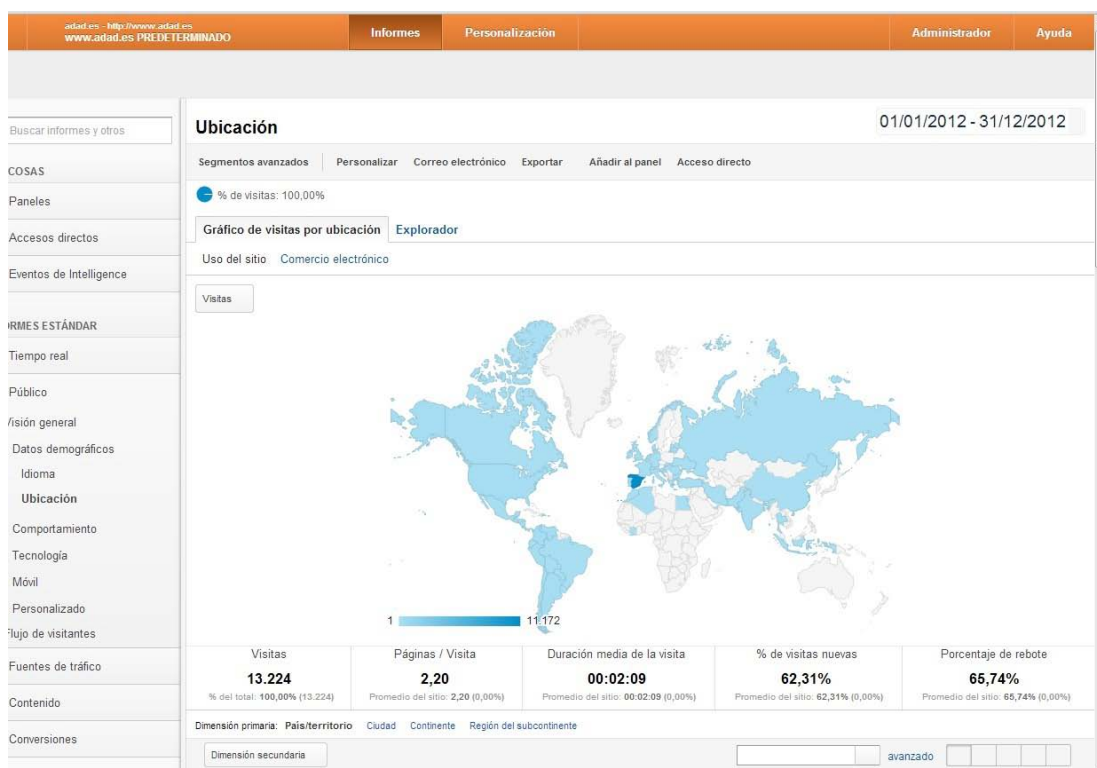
adad.es - http://www.adad.es
www.adad.es PREDETERMINADO

Informes | Personalización | Administrador | Ayuda

Buscar informes y otros

COSAS

Paneles

Accesos directos

Eventos de Intelligence

RMES ESTÁNDAR

Tiempo real

Público

/isión general

Datos demográficos

Idioma

Ubicación

Comportamiento

Tecnología

Móvil

Personalizado

lujo de visitantes

Fuentes de tráfico

Contenido

Conversiones

Ubicación

01/01/2012 - 31/12/2012

Segmentos avanzados | Personalizar | Correo electrónico | Exportar | Añadir al panel | Acceso directo

% de visitas: 100,00%

Gráfico de visitas por ubicación | Explorador

Uso del sitio | Comercio electrónico

Visitas

1 | 11.172

| Visitas | Páginas / Visita | Duración media de la visita | % de visitas nuevas | Porcentaje de rebote |
|---|---|---|---|---|
| 13.224 | 2,20 | 00:02:09 | 62,31% | 65,74% |
| % del total: 100,00% (13.224) | Promedio del sitio: 2,20 (0,00%) | Promedio del sitio: 00:02:09 (0,00%) | Promedio del sitio: 62,31% (0,00%) | Promedio del sitio: 65,74% (0,00%) |

Dimensión primaria: País/territorio | Ciudad | Continente | Región del subcontinente

Dimensión secundaria

avanzado